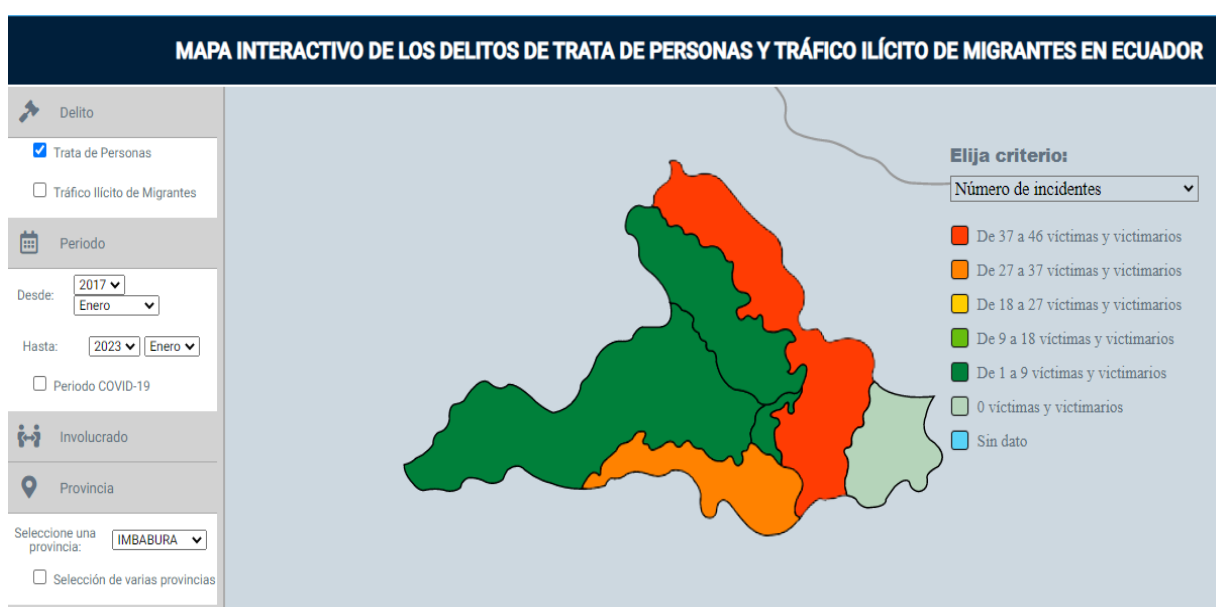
MAPA INTERACTIVO DE LOS DELITOS DE TRATA DE PERSONAS Y TRÁFICO ILÍCITO DE MIGRANTES EN ECUADOR

Delito

Trata de Personas

Tráfico Ilícito de Migrantes

Periodo

Desde: 2017 Enero

Hasta: 2023 Enero

Periodo COVID-19

Involucrado

Provincia

Seleccione una provincia: IMBABURA

Selección de varias provincias

Elija criterio:

Número de incidentes

De 37 a 46 víctimas y victimarios

De 27 a 37 víctimas y victimarios

De 18 a 27 víctimas y victimarios

De 9 a 18 víctimas y victimarios

De 1 a 9 víctimas y victimarios

0 víctimas y victimarios

Sin dato